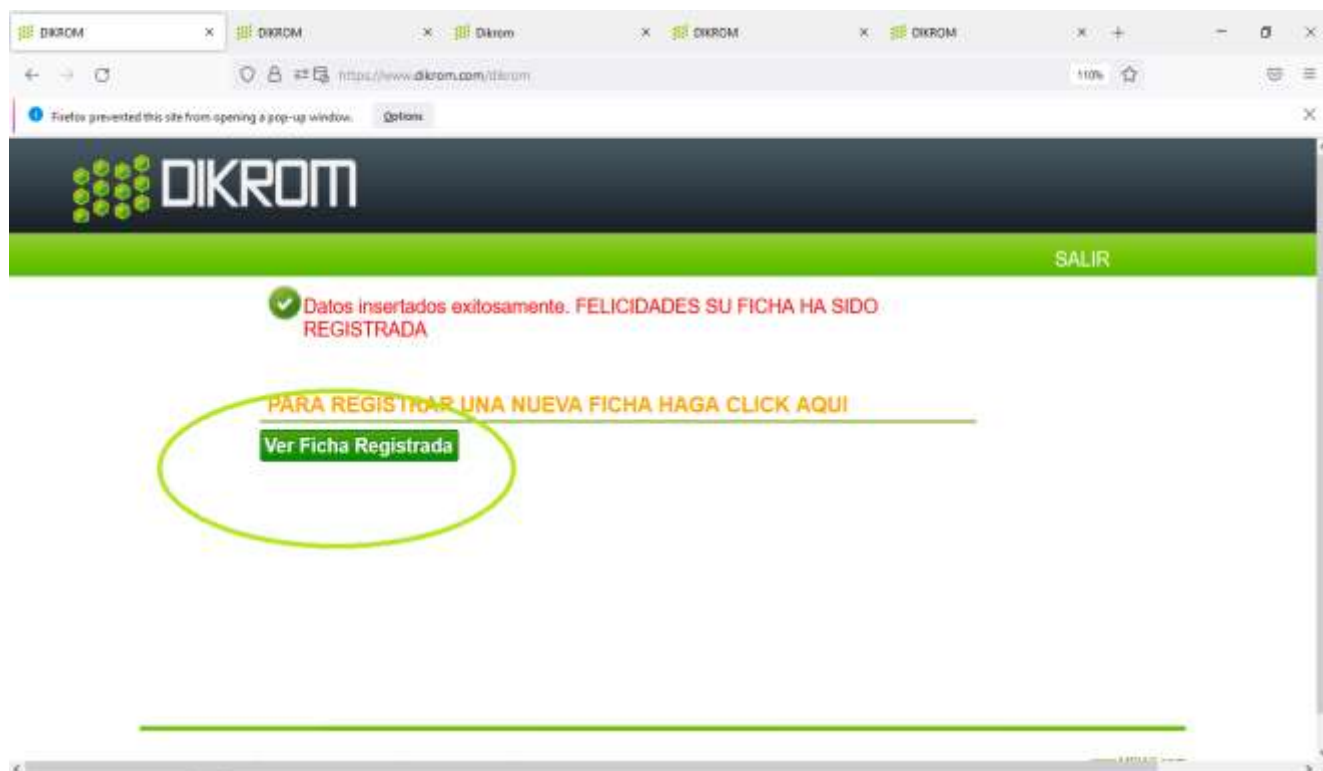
DIKROM ×
DIKROM ×
Dikrom ×
DIKROM ×
DIKROM ×
+

https://www.dikrom.com/dikrom

110%

Firefox prevented this site from opening a pop-up window. Options

DIKROM

SALIR

Datos insertados exitosamente. FELICIDADES SU FICHA HA SIDO REGISTRADA

PARA REGISTRAR UNA NUEVA FICHA HAGA CLICK AQUI

Ver Ficha Registrada

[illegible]